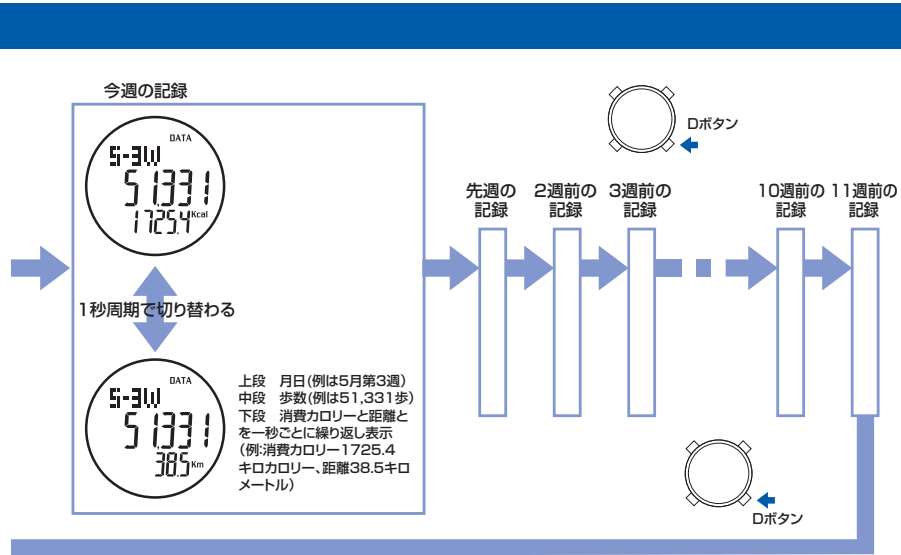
今週の記録

DATA
5-3W
51331
1725.4 Kcal

1秒周期で切り替わる

DATA
5-3W
51331
38.5 Km

上段　月日(例は5月第3週)
中段　歩数(例は51,331歩)
下段　消費カロリーと距離とを一秒ごとに繰り返し表示(例:消費カロリー1725.4キロカロリー、距離38.5キロメートル)

Dボタン

先週の記録
2週前の記録
3週前の記録
10週前の記録
11週前の記録

Dボタン